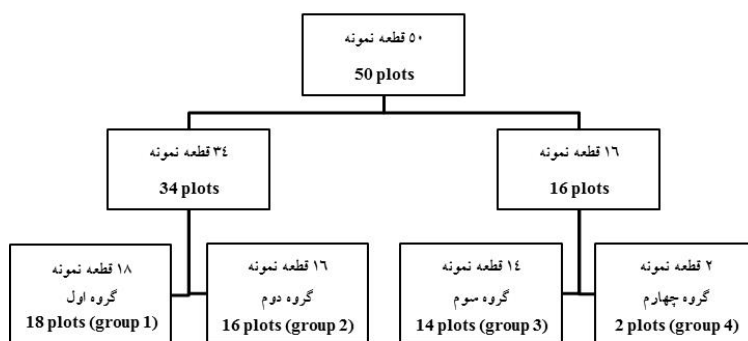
۵۰ قطعه نمونه
50 plots

۳۴ قطعه نمونه
34 plots

۱۶ قطعه نمونه
16 plots

۱۸ قطعه نمونه
گروه اول
18 plots (group 1)

۱۶ قطعه نمونه
گروه دوم
16 plots (group 2)

۱٤ قطعه نمونه
گروه سوم
14 plots (group 3)

۲ قطعه نمونه
گروه چهارم
2 plots (group 4)